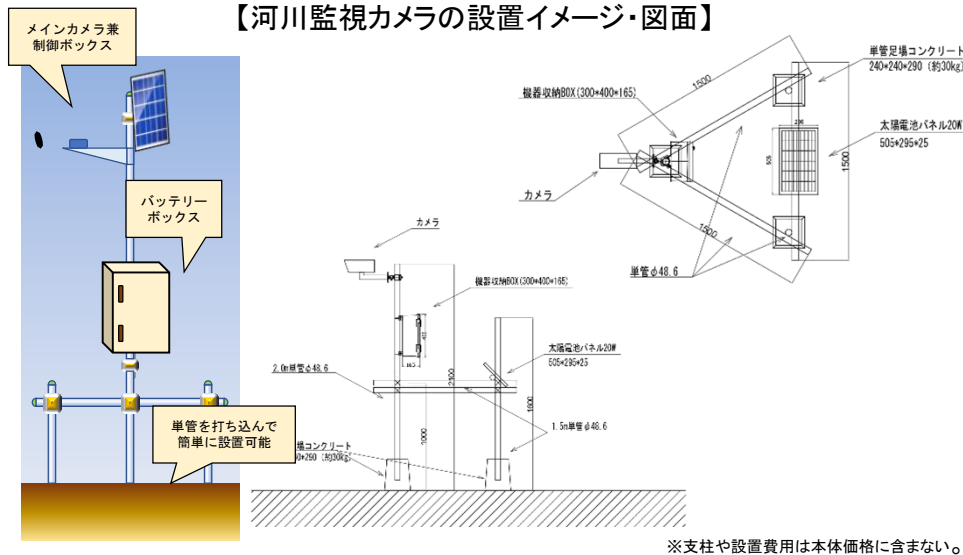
【河川監視カメラの設置イメージ・図面】

メインカメラ兼
制御ボックス

バッテリー
ボックス

単管を打ち込んで
簡単に設置可能

単管足場コンクリート
240*240*290（約30kg）

機器収納BOX（300*400*165）

太陽電池パネル20W
505*295*25

1500

1500

1500

カメラ

単管φ48.6

カメラ

機器収納BOX（300*400*165）

太陽電池パネル20W
505*295*25

2.0m単管φ48.6

1.5m単管φ48.6

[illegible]場コンクリート
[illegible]0*250（約30kg）

2100

1600

1000

※支柱や設置費用は本体価格に含まない。